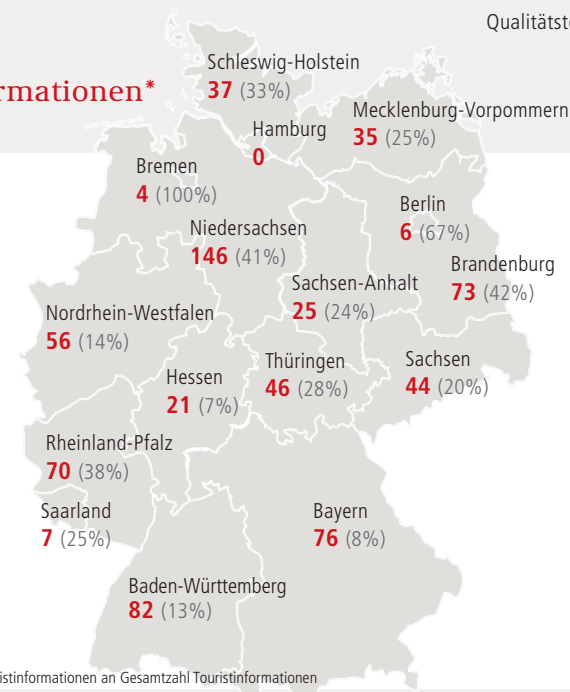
Qualitätste

rmationen*

Schleswig-Holstein
**37** (33%)

Mecklenburg-Vorpommern
**35** (25%)

Hamburg
**0**

Bremen
**4** (100%)

Berlin
**6** (67%)

Niedersachsen
**146** (41%)

Brandenburg
**73** (42%)

Sachsen-Anhalt
**25** (24%)

Nordrhein-Westfalen
**56** (14%)

Thüringen
**46** (28%)

Sachsen
**44** (20%)

Hessen
**21** (7%)

Rheinland-Pfalz
**70** (38%)

Saarland
**7** (25%)

Bayern
**76** (8%)

Baden-Württemberg
**82** (13%)

istinformationen an Gesamtzahl Touristinformationen